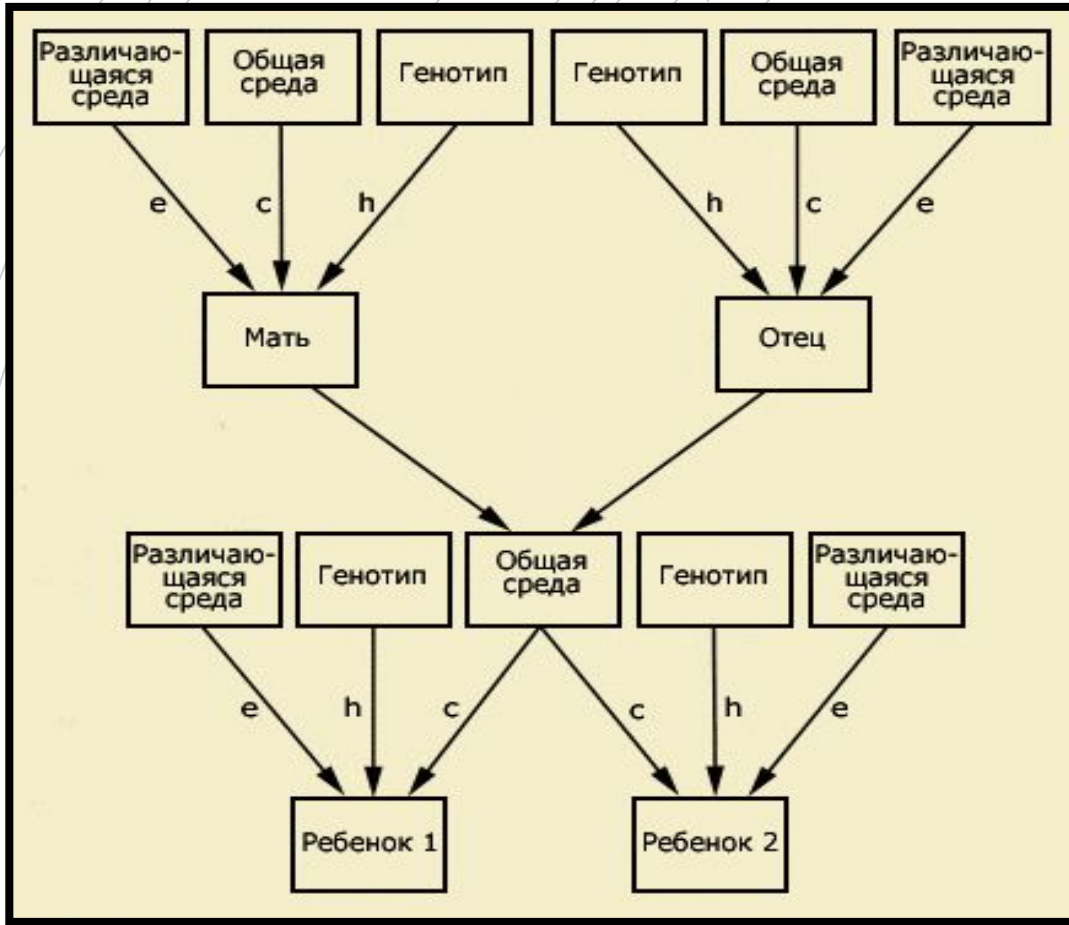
Различающаяся среда

Общая среда

Генотип

Генотип

Общая среда

Различающаяся среда

e

c

h

h

c

e

Мать

Отец

Различающаяся среда

Генотип

Общая среда

Генотип

Различающаяся среда

e

h

c

c

h

e

Ребенок 1

Ребенок 2